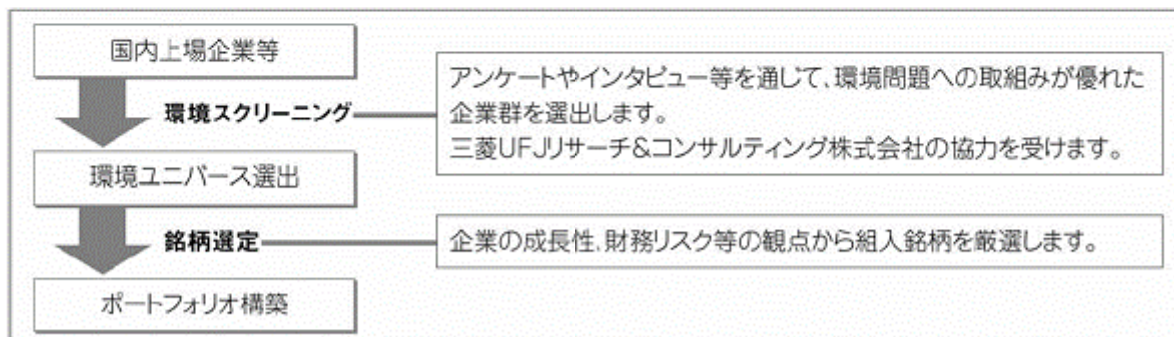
国内上場企業等

環境スクリーニング

アンケートやインタビュー等を通じて、環境問題への取組みが優れた企業群を選出します。
三菱UFJリサーチ&コンサルティング株式会社の協力を受けます。

環境ユニバース選出

銘柄選定

企業の成長性、財務リスク等の観点から組入銘柄を厳選します。

ポートフォリオ構築